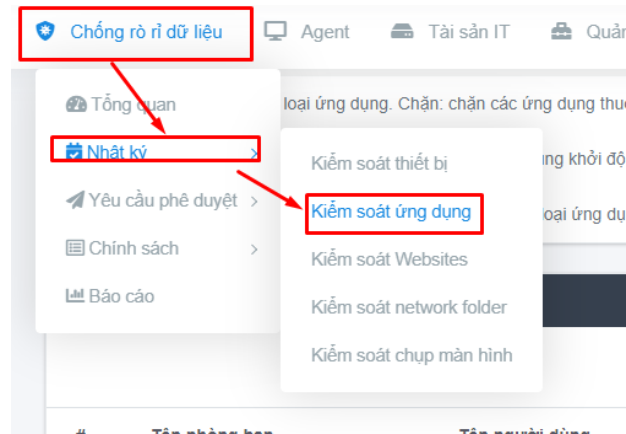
Chống rò rỉ dữ liệu
Agent
Tài sản IT
Quản

Tổng quan
Nhật ký
Yêu cầu phê duyệt
Chính sách
Báo cáo

loại ứng dụng. Chặn: chặn các ứng dụng thuo
ng khởi độ
loại ứng dụ

Kiểm soát thiết bị
Kiểm soát ứng dụng
Kiểm soát Websites
Kiểm soát network folder
Kiểm soát chụp màn hình

# Tên phòng ban Tên người dùng